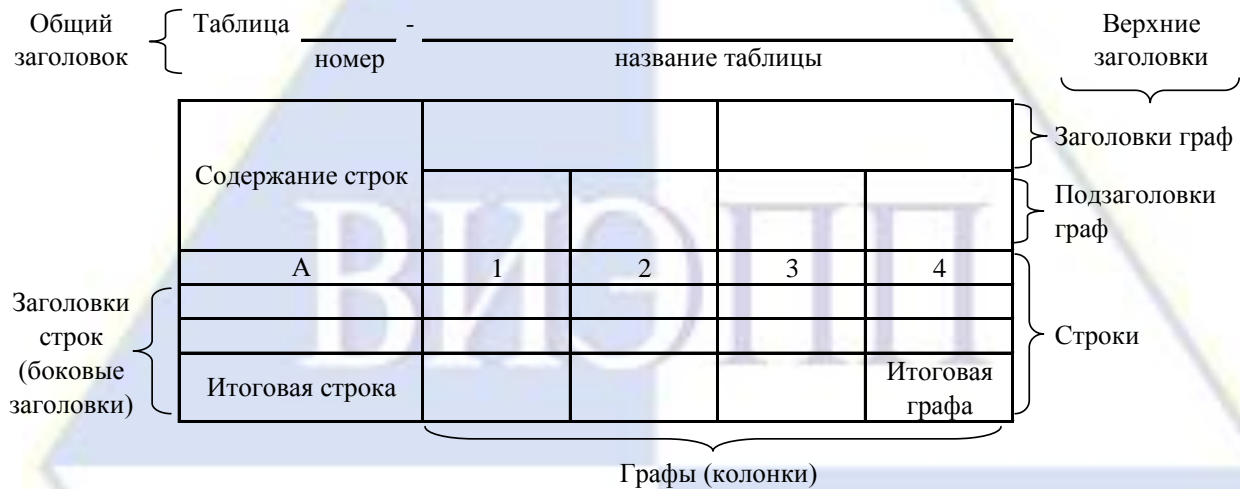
Общий заголовок

Таблица ____ - ________________
номер название таблицы

Верхние заголовки

| Содержание строк | | | | |
|---|---|---|---|---|
| | | | | |
| А | 1 | 2 | 3 | 4 |
| | | | | |
| | | | | |
| Итоговая строка | | | | Итоговая графа |

Заголовки граф

Подзаголовки граф

Заголовки строк (боковые заголовки)

Строки

Графы (колонки)

ВИЭПП